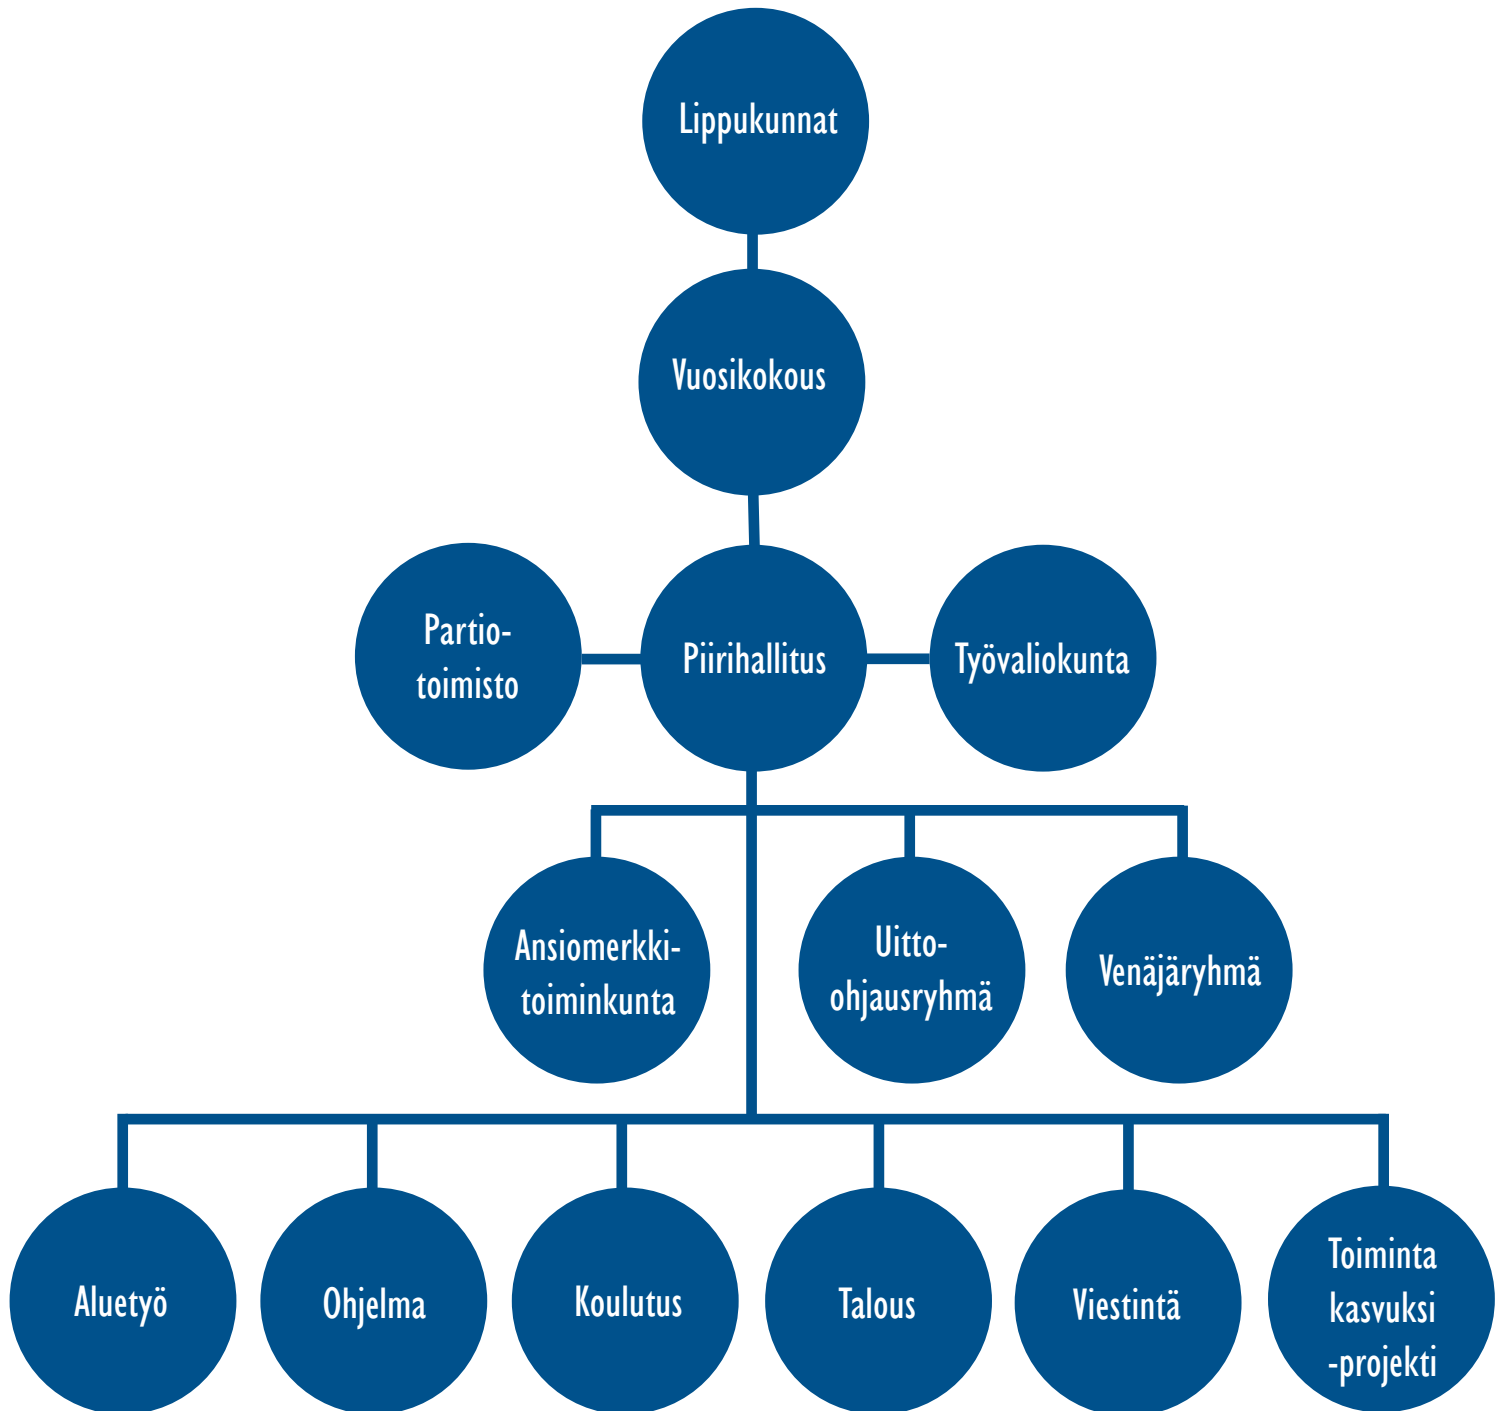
Lippukunnat

Vuosikokous

Partio-toimisto

Piirihallitus

Työvaliokunta

Ansiomerkki-toiminkunta

Uitto-ohjausryhmä

Venäjäryhmä

Aluetyö

Ohjelma

Koulutus

Talous

Viestintä

Toiminta kasvuksi -projekti